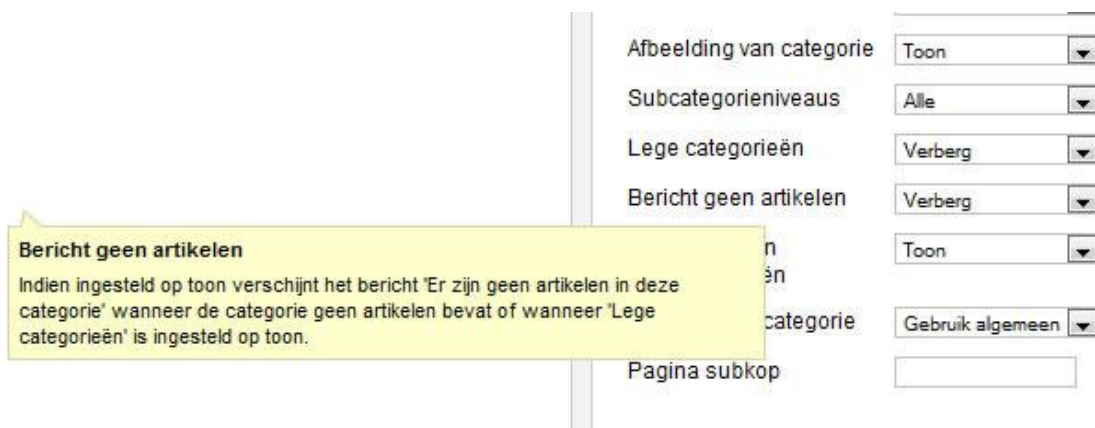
Afbeelding van categorie | Toon
Subcategorieniveaus | Alle
Lege categorieën | Verberg
Bericht geen artikelen | Verberg

Bericht geen artikelen

Indien ingesteld op toon verschijnt het bericht 'Er zijn geen artikelen in deze categorie' wanneer de categorie geen artikelen bevat of wanneer 'Lege categorieën' is ingesteld op toon.

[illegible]n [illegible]ën | Toon
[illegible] categorie | Gebruik algemeen
Pagina subkop